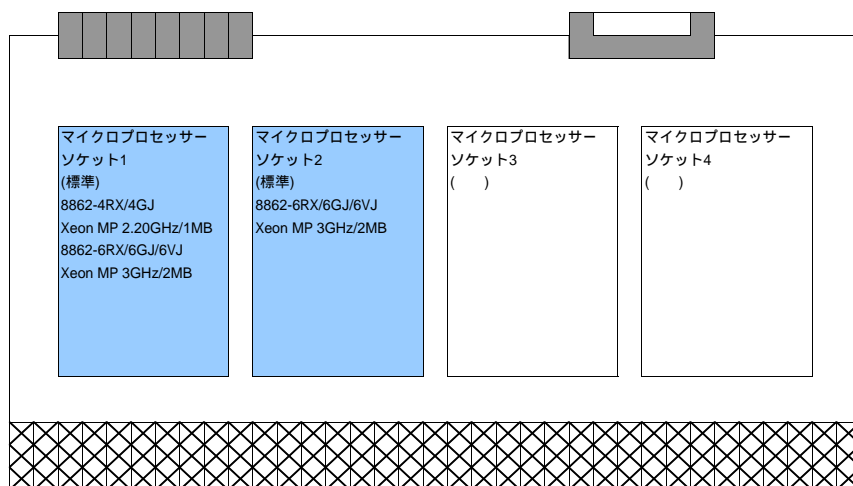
マイクロプロセッサー
ソケット1
(標準)
8862-4RX/4GJ
Xeon MP 2.20GHz/1MB
8862-6RX/6GJ/6VJ
Xeon MP 3GHz/2MB

マイクロプロセッサー
ソケット2
(標準)
8862-6RX/6GJ/6VJ
Xeon MP 3GHz/2MB

マイクロプロセッサー
ソケット3
(　)

マイクロプロセッサー
ソケット4
(　)